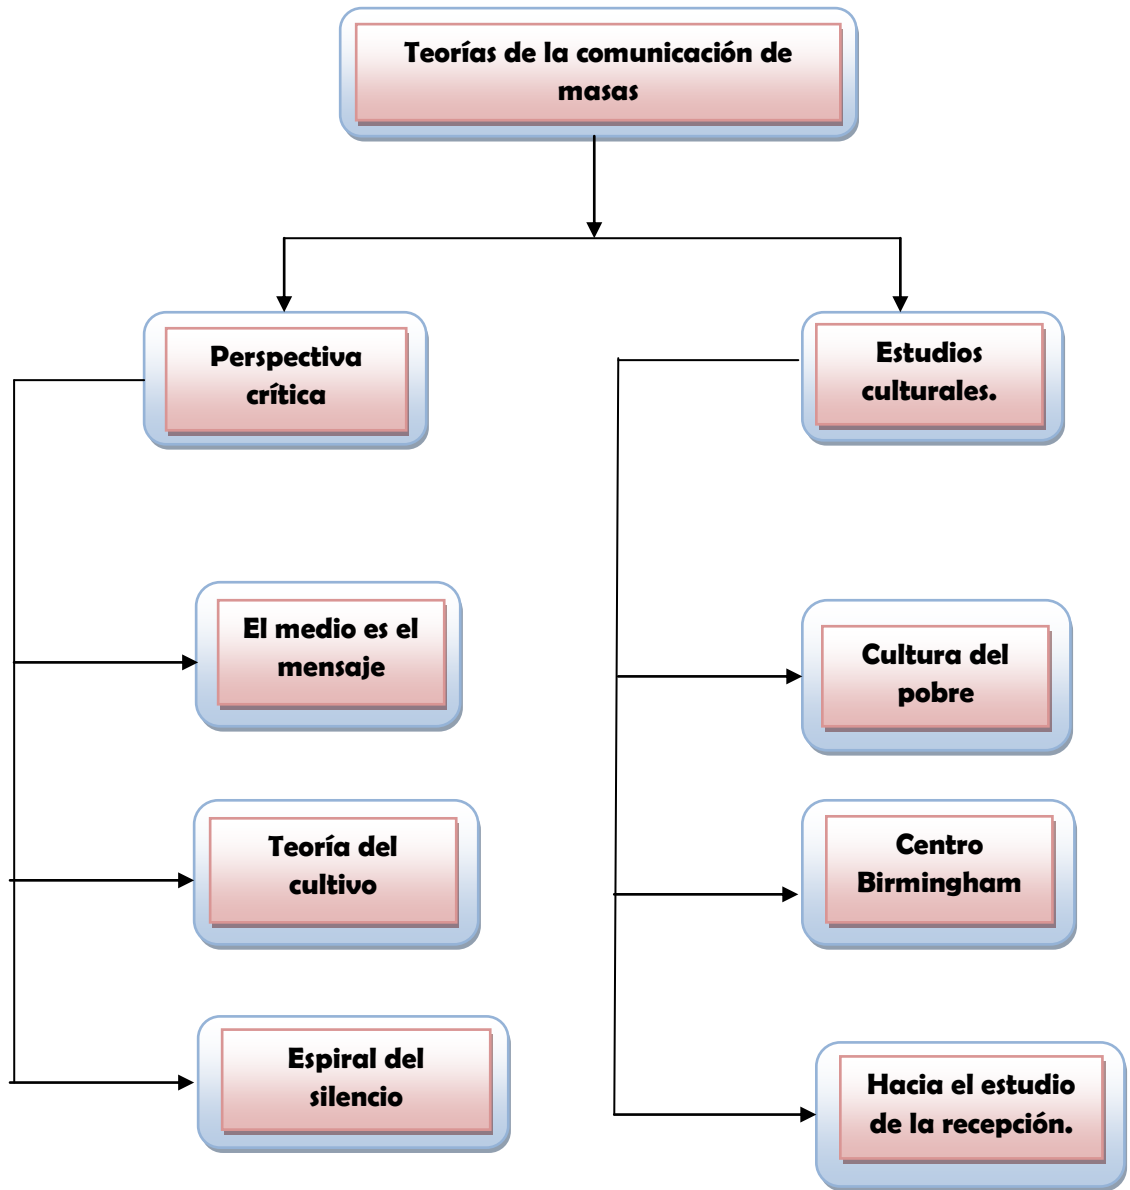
Teorías de la comunicación de masas

Perspectiva crítica

Estudios culturales.

El medio es el mensaje

Teoría del cultivo

Espiral del silencio

Cultura del pobre

Centro Birmingham

Hacia el estudio de la recepción.